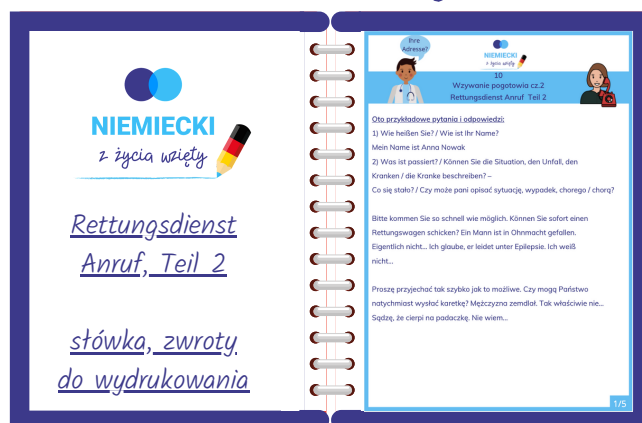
NIEMIECKI
z życia wzięty

Rettungsdienst Anruf, Teil 2

słówka, zwroty do wydrukowania

Ihre Adresse?

NIEMIECKI
z życia wzięty

10
Wzywanie pogotowia cz.2
Rettungsdienst Anruf Teil 2

Oto przykładowe pytania i odpowiedzi:
1) Wie heißen Sie? / Wie ist Ihr Name?
Mein Name ist Anna Nowak
2) Was ist passiert? / Können Sie die Situation, den Unfall, den Kranken / die Kranke beschreiben? –
Co się stało? / Czy może pani opisać sytuację, wypadek, chorego / chorą?

Bitte kommen Sie so schnell wie möglich. Können Sie sofort einen Rettungswagen schicken? Ein Mann ist in Ohnmacht gefallen. Eigentlich nicht... Ich glaube, er leidet unter Epilepsie. Ich weiß nicht...

Proszę przyjechać tak szybko jak to możliwe. Czy mogą Państwo natychmiast wysłać karetkę? Mężczyzna zemdlał. Tak właściwie nie... Sądzę, że cierpi na padaczkę. Nie wiem...

1/5